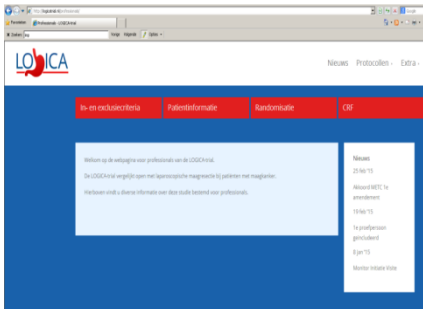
Favorieten
Professionals - LOGICA-trial
Zoeken
Vorige Volgende Opties

LOGICA

Nieuws Protocollen Extra

In- en exclusiecriteria
Patientinformatie
Randomisatie
CRF

Welkom op de webpagina voor professionals van de LOGICA-trial.

De LOGICA-trial vergelijkt open met laparoscopische maagresectie bij patiënten met maagkanker.

Hierboven vindt u diverse informatie over deze studie bestemd voor professionals.

Nieuws
25 feb '15
Akkoord METC 1e amendement
19 feb '15
1e proefpersoon geïncludeerd
8 jan '15
Monitor Initiatie Visite